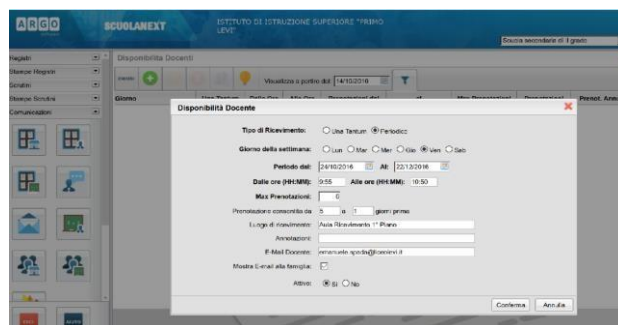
ARGO SCUOLANEXT ISTITUTO DI ISTRUZIONE SUPERIORE "PRIMO LEVI"

Scuola secondaria di I grado

Registri
Stampe Registri
Scrutini
Stampe Scrutini
Comunicazioni

Disponibilità Docenti

Visualizza a partire dal 14/10/2016

Giorno

Disponibilità Docente

Tipo di Ricevimento: Una Tantum Periodico

Giorno della settimana: Lun Mar Mer Gio Ven Sab

Periodo dal: 24/10/2016 Al: 22/12/2016

Dalle ore (HH:MM): 9:55 Alle ore (HH:MM): 10:50

Max Prenotazioni: 1

Prenotazione consentita da 5 a 1 giorni prima

Luogo di ricevimento: Aula Ricevimento 1° Piano

Annotazioni:

E-Mail Docente: emanuele.spada@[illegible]

Mostra E-mail alla famiglia:

Attivo: Si No

Conferma Annulla